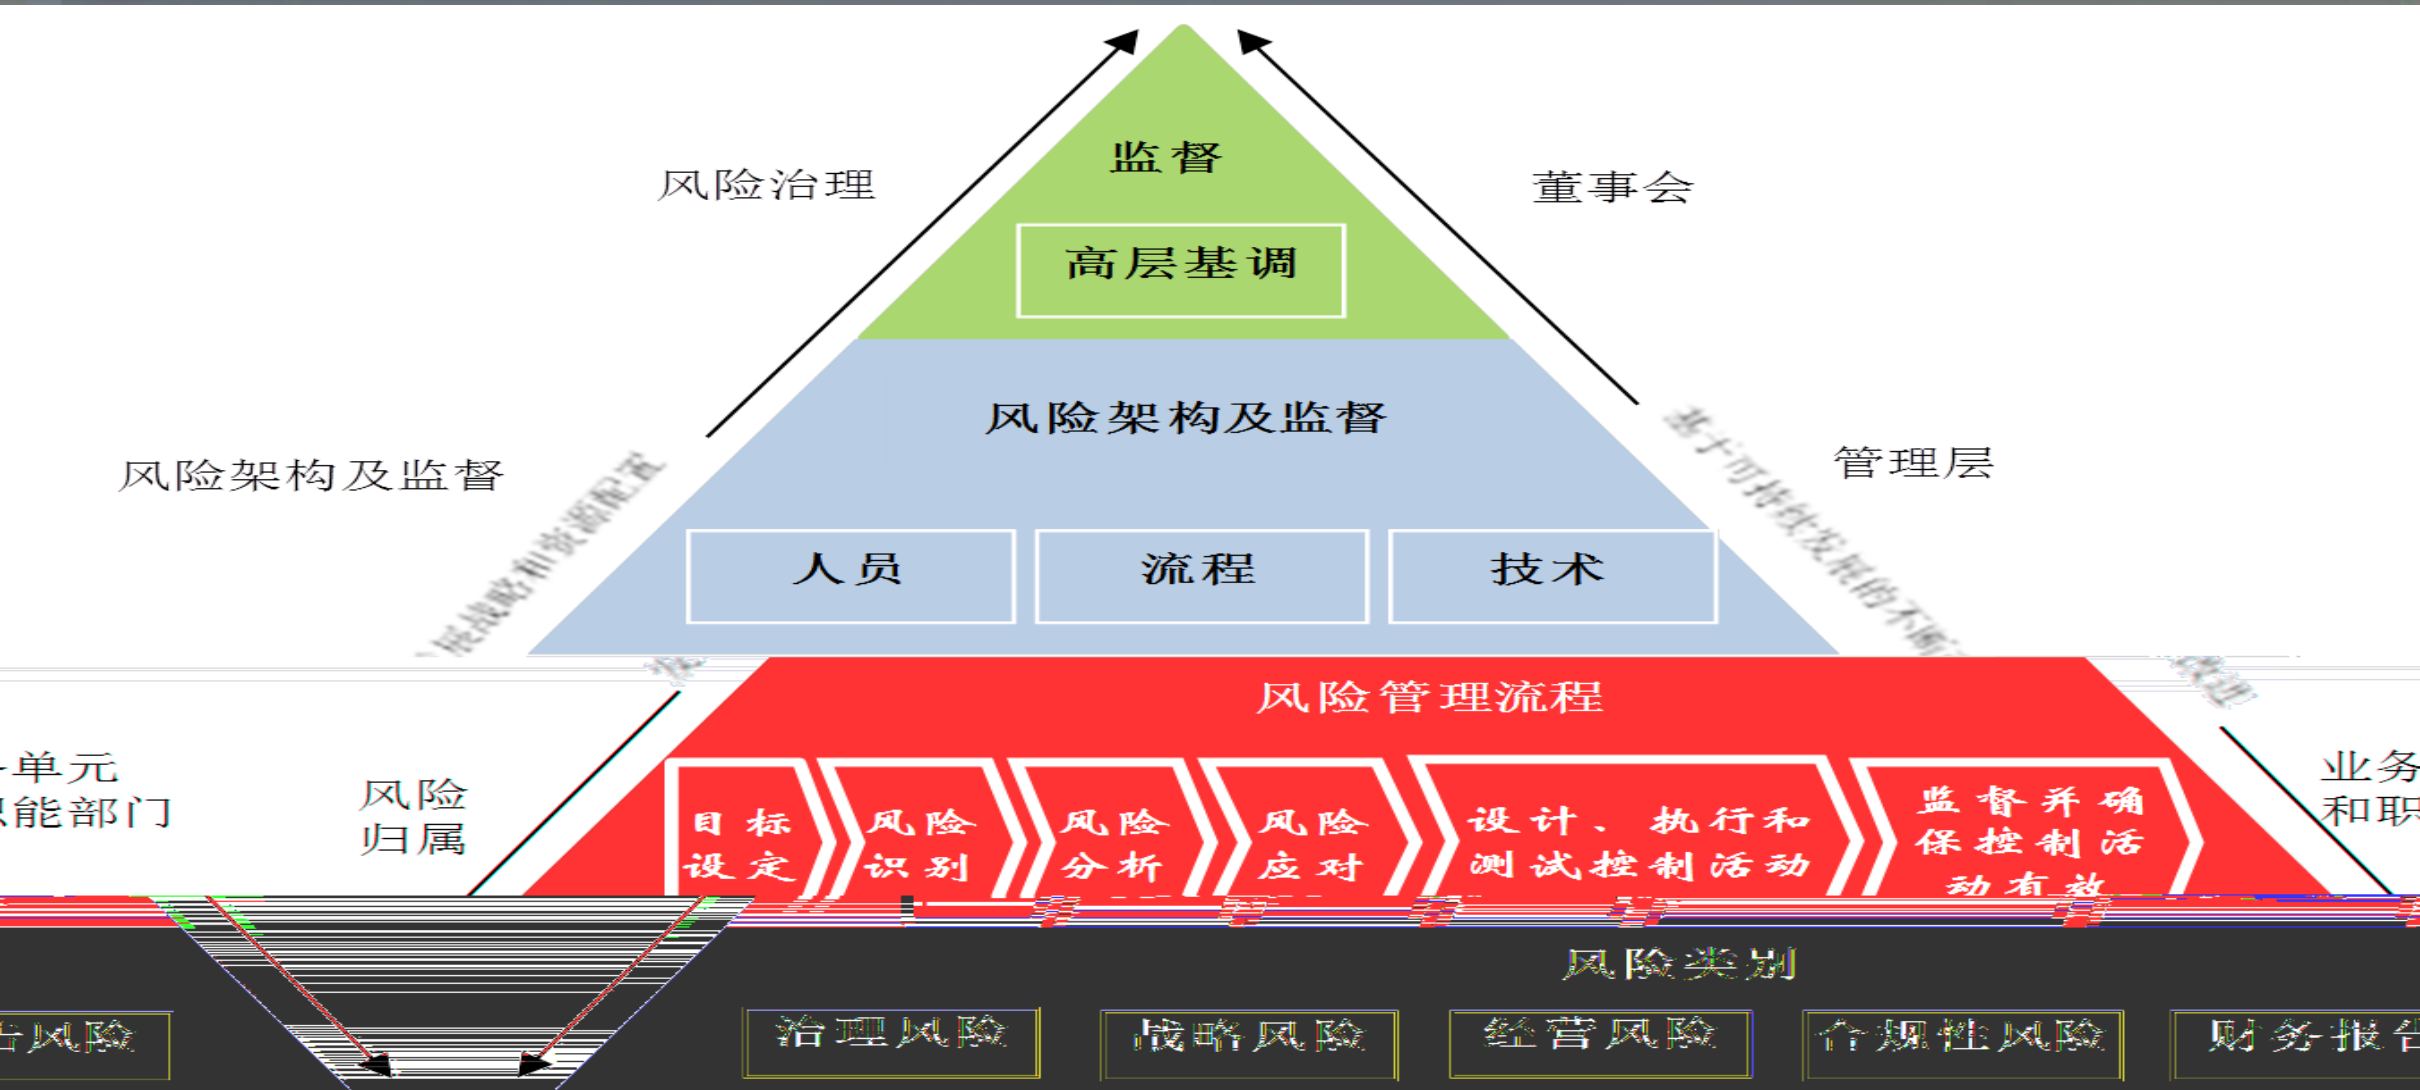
监督

高层基调

风险治理

董事会

风险架构及监督

风险架构及监督

管理层

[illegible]战略和资源配置

基于可持续发展的不断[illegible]

人员

流程

技术

风险管理流程

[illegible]单元
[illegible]能部门

风险
归属

目标设定

风险识别

风险分析

风险应对

设计、执行和测试控制活动

监督并确保控制活动有效

业务
和职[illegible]

风险类别

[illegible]风险

治理风险

战略风险

经营风险

合规性风险

财务报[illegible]